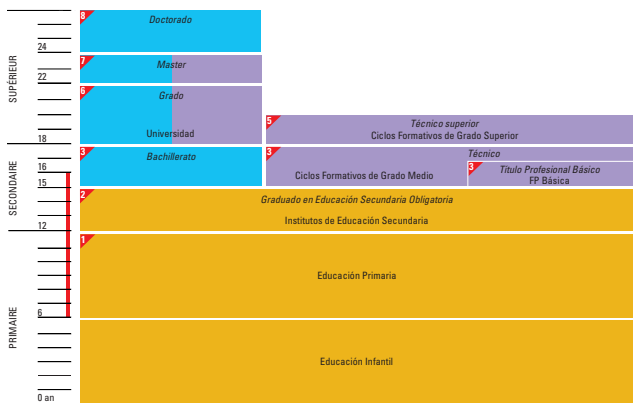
SUPÉRIEUR
SECONDAIRE
PRIMAIRE

24
22
20
18
16
15
12
6
0 an

8 Doctorado
7 Master
6 Grado
Universidad
5 Técnico superior
Ciclos Formativos de Grado Superior
3 Bachillerato
3 Técnico
Ciclos Formativos de Grado Medio
3 Título Profesional Básico
FP Básica
2 Graduado en Educación Secundaria Obligatoria
Institutos de Educación Secundaria
1 Educación Primaria
Educación Infantil